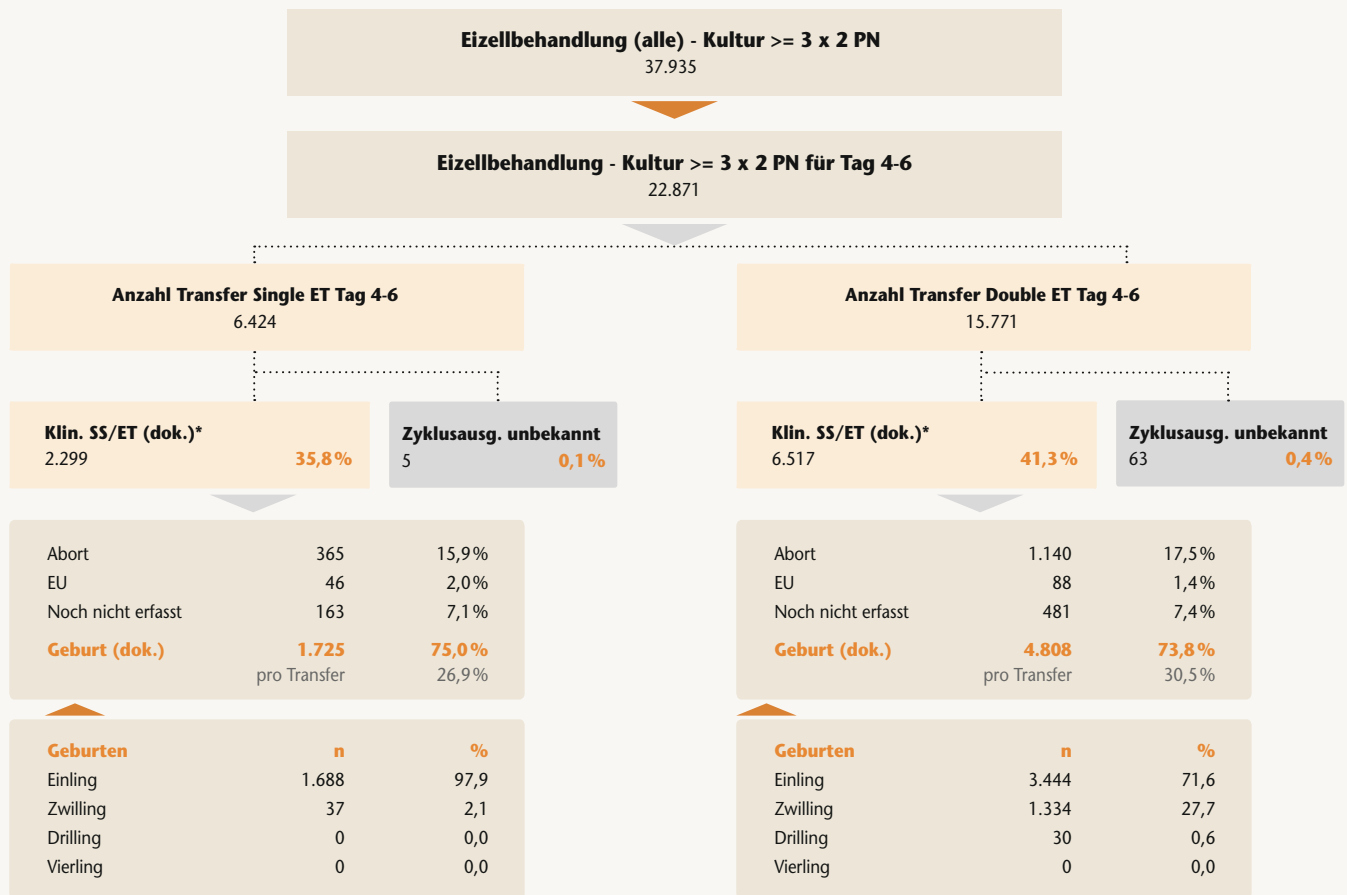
Eizellbehandlung (alle) - Kultur >= 3 x 2 PN
37.935

Eizellbehandlung - Kultur >= 3 x 2 PN für Tag 4-6
22.871

Anzahl Transfer Single ET Tag 4-6
6.424

Klin. SS/ET (dok.)*
2.299 35,8%

Zyklusausg. unbekannt
5 0,1%

| | | |
|---|---|---|
| Abort | 365 | 15,9% |
| EU | 46 | 2,0% |
| Noch nicht erfasst | 163 | 7,1% |
| Geburt (dok.) | 1.725 | 75,0% |
| | pro Transfer | 26,9% |

| Geburten | n | % |
|---|---|---|
| Einling | 1.688 | 97,9 |
| Zwilling | 37 | 2,1 |
| Drilling | 0 | 0,0 |
| Vierling | 0 | 0,0 |

Anzahl Transfer Double ET Tag 4-6
15.771

Klin. SS/ET (dok.)*
6.517 41,3%

Zyklusausg. unbekannt
63 0,4%

| | | |
|---|---|---|
| Abort | 1.140 | 17,5% |
| EU | 88 | 1,4% |
| Noch nicht erfasst | 481 | 7,4% |
| Geburt (dok.) | 4.808 | 73,8% |
| | pro Transfer | 30,5% |

| Geburten | n | % |
|---|---|---|
| Einling | 3.444 | 71,6 |
| Zwilling | 1.334 | 27,7 |
| Drilling | 30 | 0,6 |
| Vierling | 0 | 0,0 |